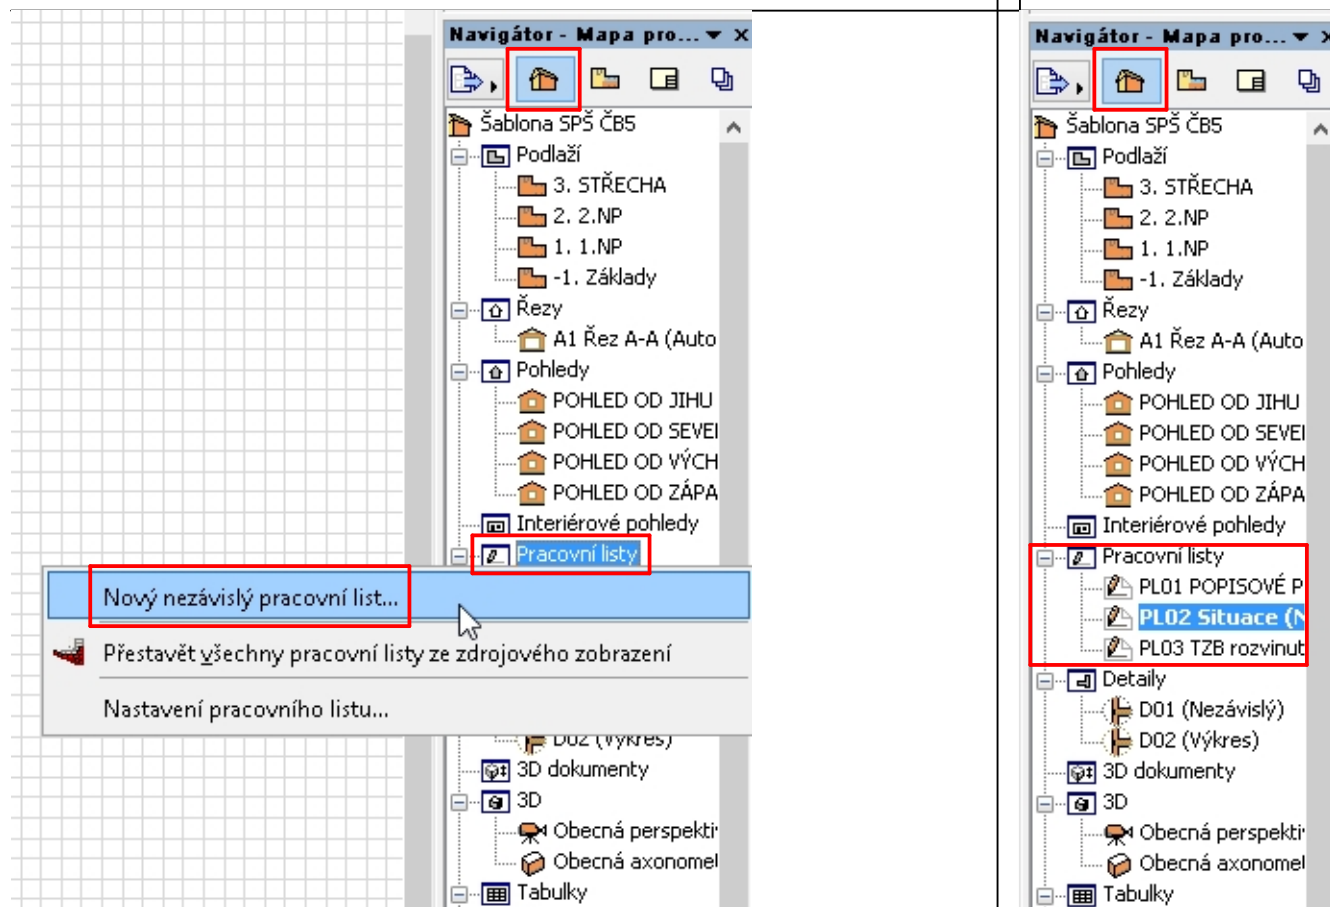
Navigátor - Mapa pro... ▾ ×

Šablona SPŠ ČB5
Podlaží
3. STŘECHA
2. 2.NP
1. 1.NP
-1. Základy
Řezy
A1 Řez A-A (Auto
Pohledy
POHLED OD JIHU
POHLED OD SEVEI
POHLED OD VÝCH
POHLED OD ZÁPA
Interiérové pohledy
Pracovní listy

Nový nezávislý pracovní list...
Přestavět všechny pracovní listy ze zdrojového zobrazení
Nastavení pracovního listu...

D02 (Výkres)
3D dokumenty
3D
Obecná perspekti
Obecná axonomel
Tabulky

Navigátor - Mapa pro... ▾ ×

Šablona SPŠ ČB5
Podlaží
3. STŘECHA
2. 2.NP
1. 1.NP
-1. Základy
Řezy
A1 Řez A-A (Auto
Pohledy
POHLED OD JIHU
POHLED OD SEVEI
POHLED OD VÝCH
POHLED OD ZÁPA
Interiérové pohledy
Pracovní listy
PL01 POPISOVÉ P
PL02 Situace (N
PL03 TZB rozvinut
Detaily
D01 (Nezávislý)
D02 (Výkres)
3D dokumenty
3D
Obecná perspekti
Obecná axonomel
Tabulky